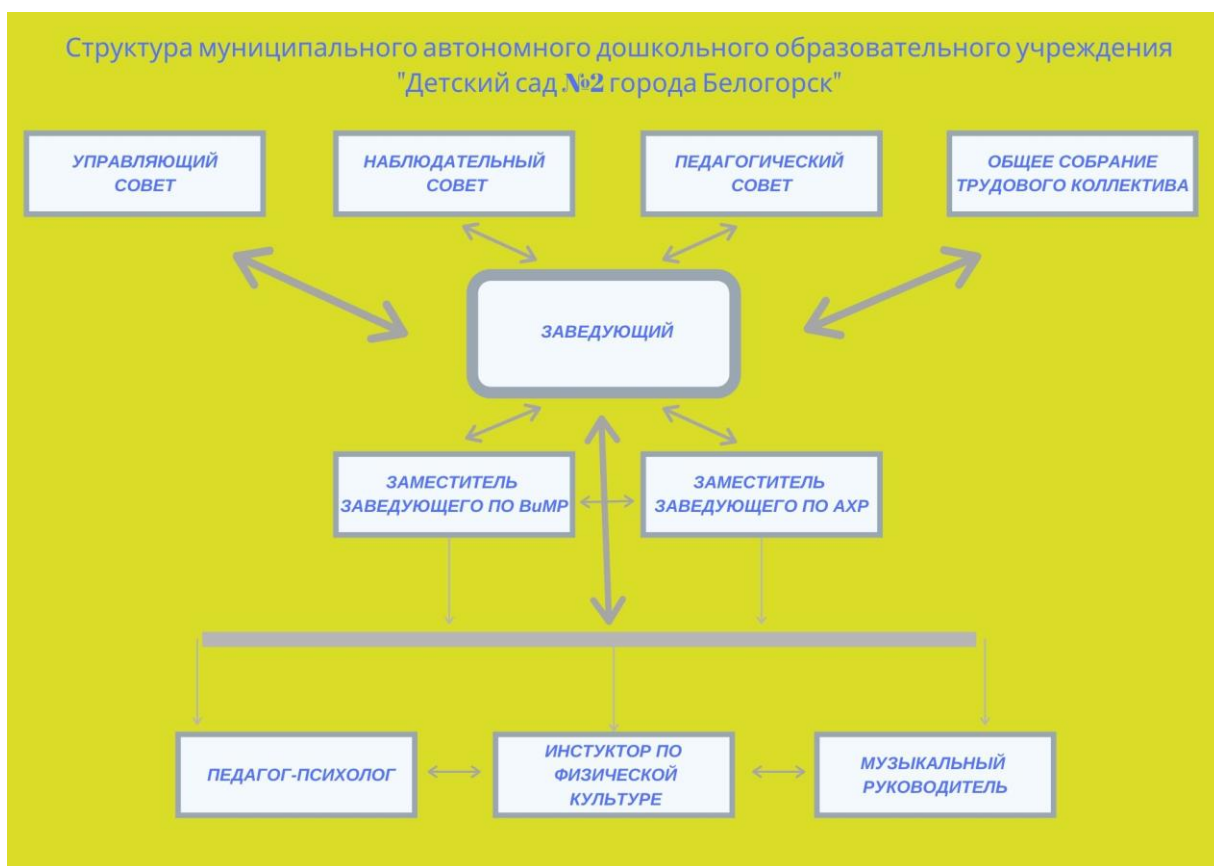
Структура муниципального автономного дошкольного образовательного учреждения "Детский сад №2 города Белогорск"

УПРАВЛЯЮЩИЙ СОВЕТ

НАБЛЮДАТЕЛЬНЫЙ СОВЕТ

ПЕДАГОГИЧЕСКИЙ СОВЕТ

ОБЩЕЕ СОБРАНИЕ ТРУДОВОГО КОЛЛЕКТИВА

ЗАВЕДУЮЩИЙ

ЗАМЕСТИТЕЛЬ ЗАВЕДУЮЩЕГО ПО ВиМР

ЗАМЕСТИТЕЛЬ ЗАВЕДУЮЩЕГО ПО АХР

ПЕДАГОГ-ПСИХОЛОГ

ИНСТУКТОР ПО ФИЗИЧЕСКОЙ КУЛЬТУРЕ

МУЗЫКАЛЬНЫЙ РУКОВОДИТЕЛЬ